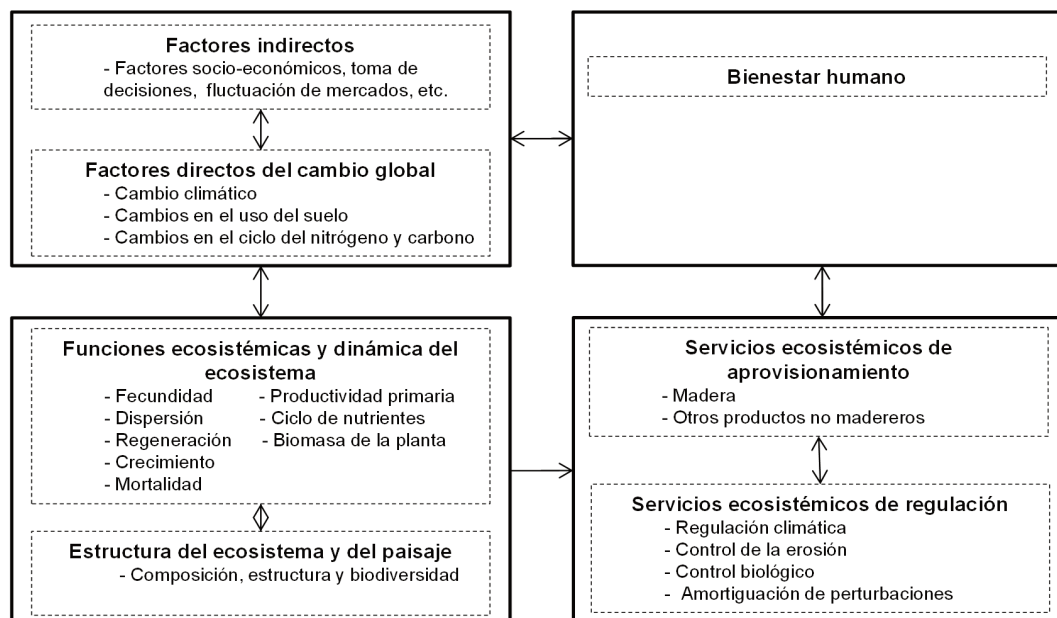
Factores indirectos
- Factores socio-económicos, toma de decisiones, fluctuación de mercados, etc.

Factores directos del cambio global
- Cambio climático
- Cambios en el uso del suelo
- Cambios en el ciclo del nitrógeno y carbono

Bienestar humano

Funciones ecosistémicas y dinámica del ecosistema
- Fecundidad
- Dispersión
- Regeneración
- Crecimiento
- Mortalidad
- Productividad primaria
- Ciclo de nutrientes
- Biomasa de la planta

Estructura del ecosistema y del paisaje
- Composición, estructura y biodiversidad

Servicios ecosistémicos de aprovisionamiento
- Madera
- Otros productos no madereros

Servicios ecosistémicos de regulación
- Regulación climática
- Control de la erosión
- Control biológico
- Amortiguación de perturbaciones